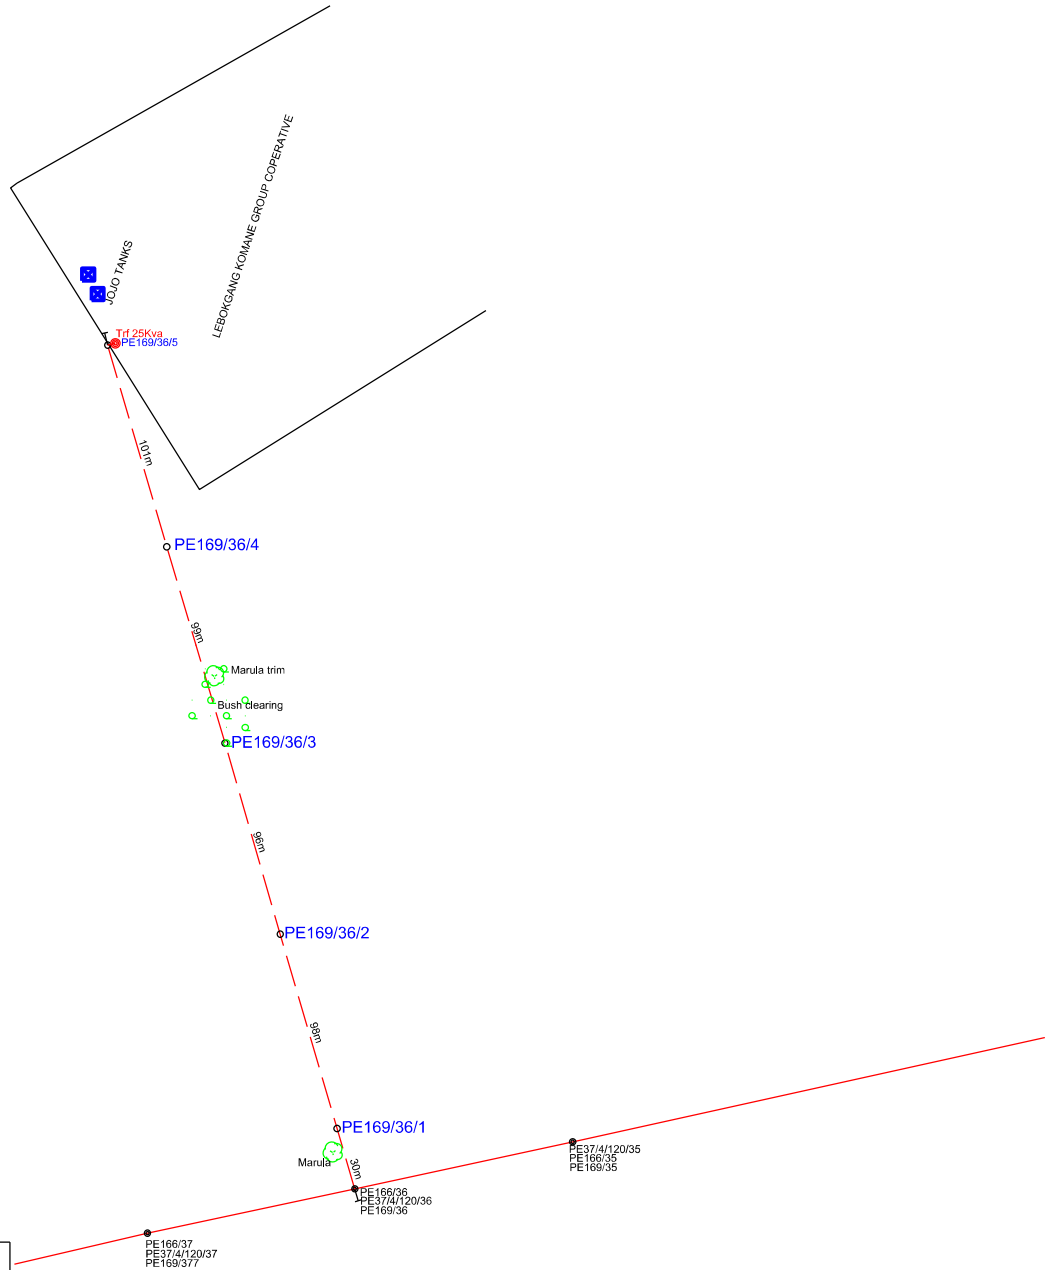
LEBOKGANG KOMANE GROUP COPERATIVE

JOJO TANKS

Trf 25Kva
PE169/36/5

101m

PE169/36/4

99m

Marula trim

Bush clearing

PE169/36/3

96m

PE169/36/2

98m

PE169/36/1

Marula

30m

PE166/36
PE37/4/120/36
PE169/36

PE37/4/120/35
PE166/35
PE169/35

PE166/37
PE37/4/120/37
PE169/377